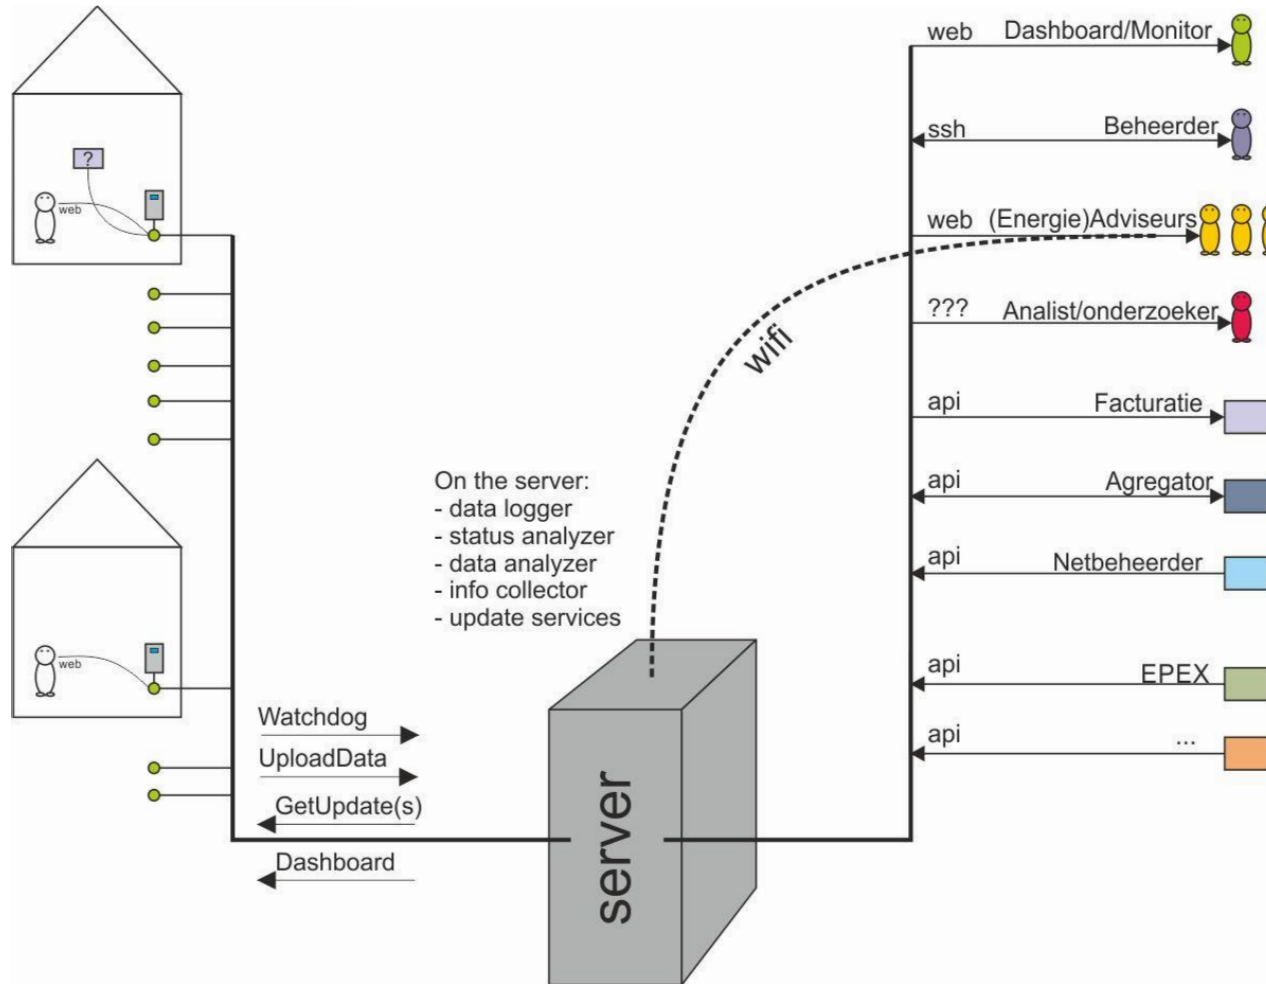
?

web

web

Watchdog

UploadData

GetUpdate(s)

Dashboard

On the server:
- data logger
- status analyzer
- data analyzer
- info collector
- update services

wifi

server

web Dashboard/Monitor

ssh Beheerder

web (Energie)Adviseurs

??? Analist/onderzoeker

api Facturatie

api Agregator

api Netbeheerder

api EPEX

api ...